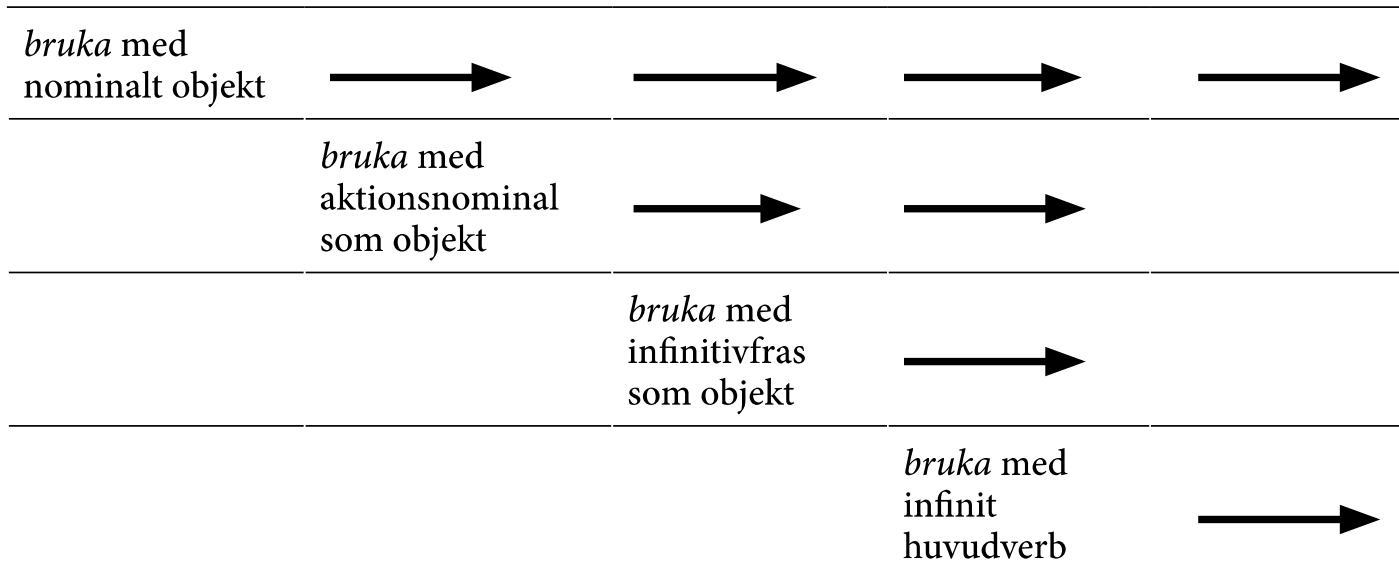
| | | | | |
|---|---|---|---|---|
| *bruka* med nominalt objekt | → | → | → | → |
| | *bruka* med aktionsnominal som objekt | → | → | |
| | | *bruka* med infinitivfras som objekt | → | |
| | | | *bruka* med infinit huvudverb | → |